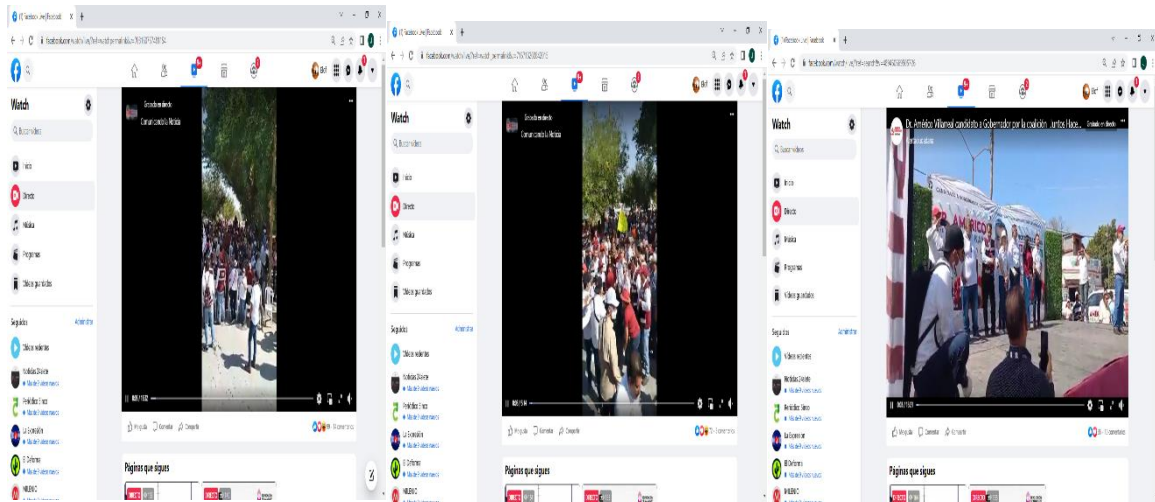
Watch

Q Buscar videos

Inicio

Directo

Música

Programas

Videos guardados

Seguidos

Administrar

Videos recientes

Noticias Diversas

Periódico Enves

La Expresión

El Defensor

Emisión en directo

Comunicando la Noticia

Me gusta

Comentar

Compartir

Páginas que sigues

Watch

Q Buscar videos

Inicio

Directo

Música

Programas

Videos guardados

Seguidos

Administrar

Videos recientes

Noticias Diversas

Periódico Enves

La Expresión

El Defensor

Emisión en directo

Comunicando la Noticia

Me gusta

Comentar

Compartir

Páginas que sigues

Watch

Q Buscar videos

Inicio

Directo

Música

Programas

Videos guardados

Seguidos

Administrar

Videos recientes

Noticias Diversas

Periódico Enves

La Expresión

El Defensor

Dr. Américo Villarreal candidato a Gobernador por la coalición "Juntos Hace...

Emisión en directo

AMÉRICO

Me gusta

Comentar

Compartir

Páginas que sigues